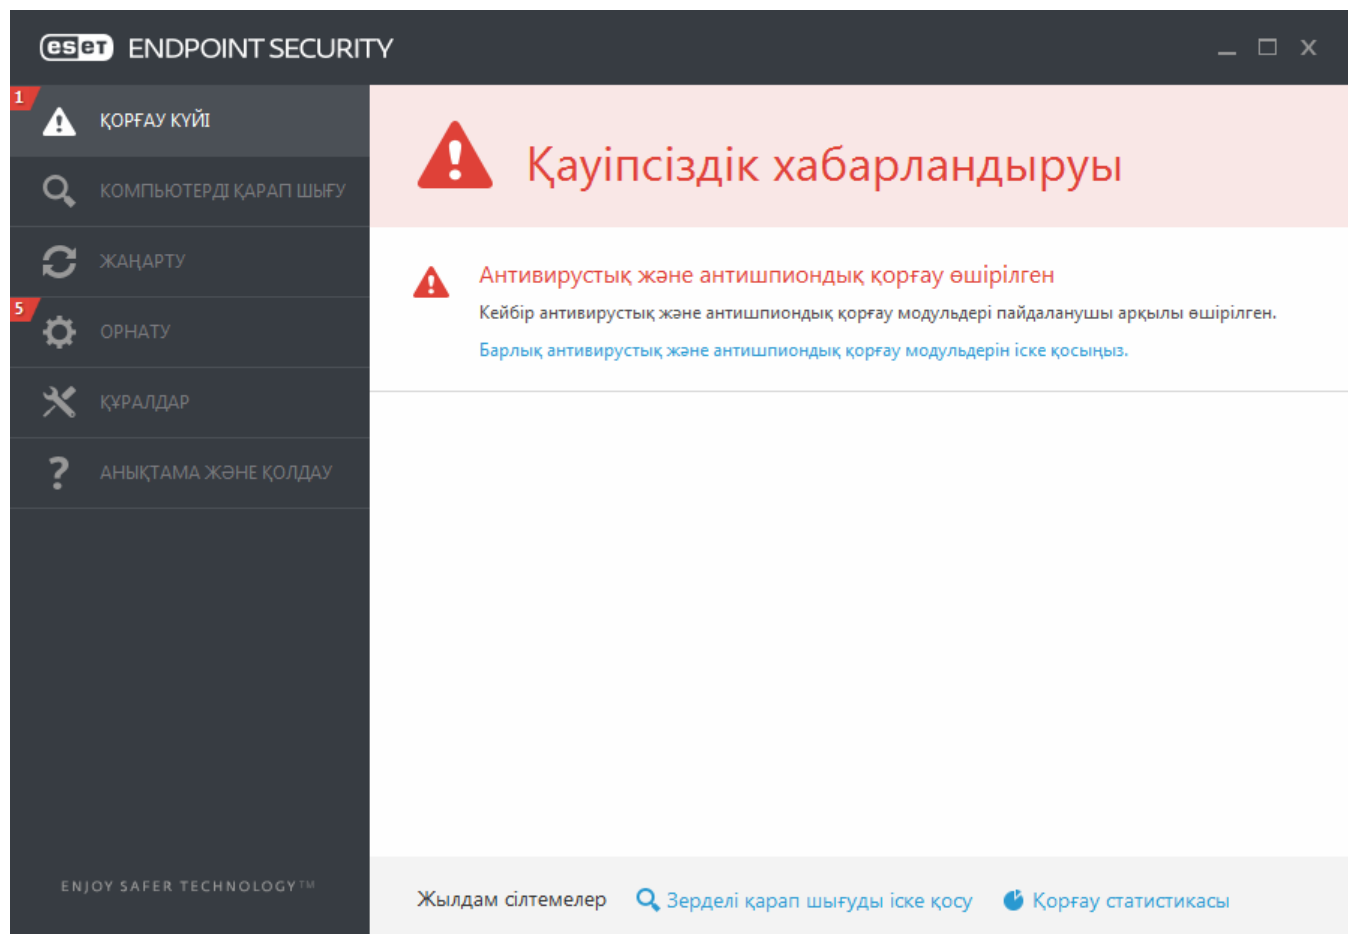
eset ENDPOINT SECURITY

1
ҚОРҒАУ КҮЙІ

КОМПЬЮТЕРДІ ҚАРАП ШЫҒУ

ЖАҢАРТУ

5
ОРНАТУ

ҚҰРАЛДАР

АНЫҚТАМА ЖӘНЕ ҚОЛДАУ

ENJOY SAFER TECHNOLOGY™

Қауіпсіздік хабарландыруы

Антивирустық және антишпиондық қорғау өшірілген

Кейбір антивирустық және антишпиондық қорғау модульдері пайдаланушы арқылы өшірілген.

Барлық антивирустық және антишпиондық қорғау модульдерін іске қосыңыз.

Жылдам сілтемелер Зерделі қарап шығуды іске қосу Қорғау статистикасы